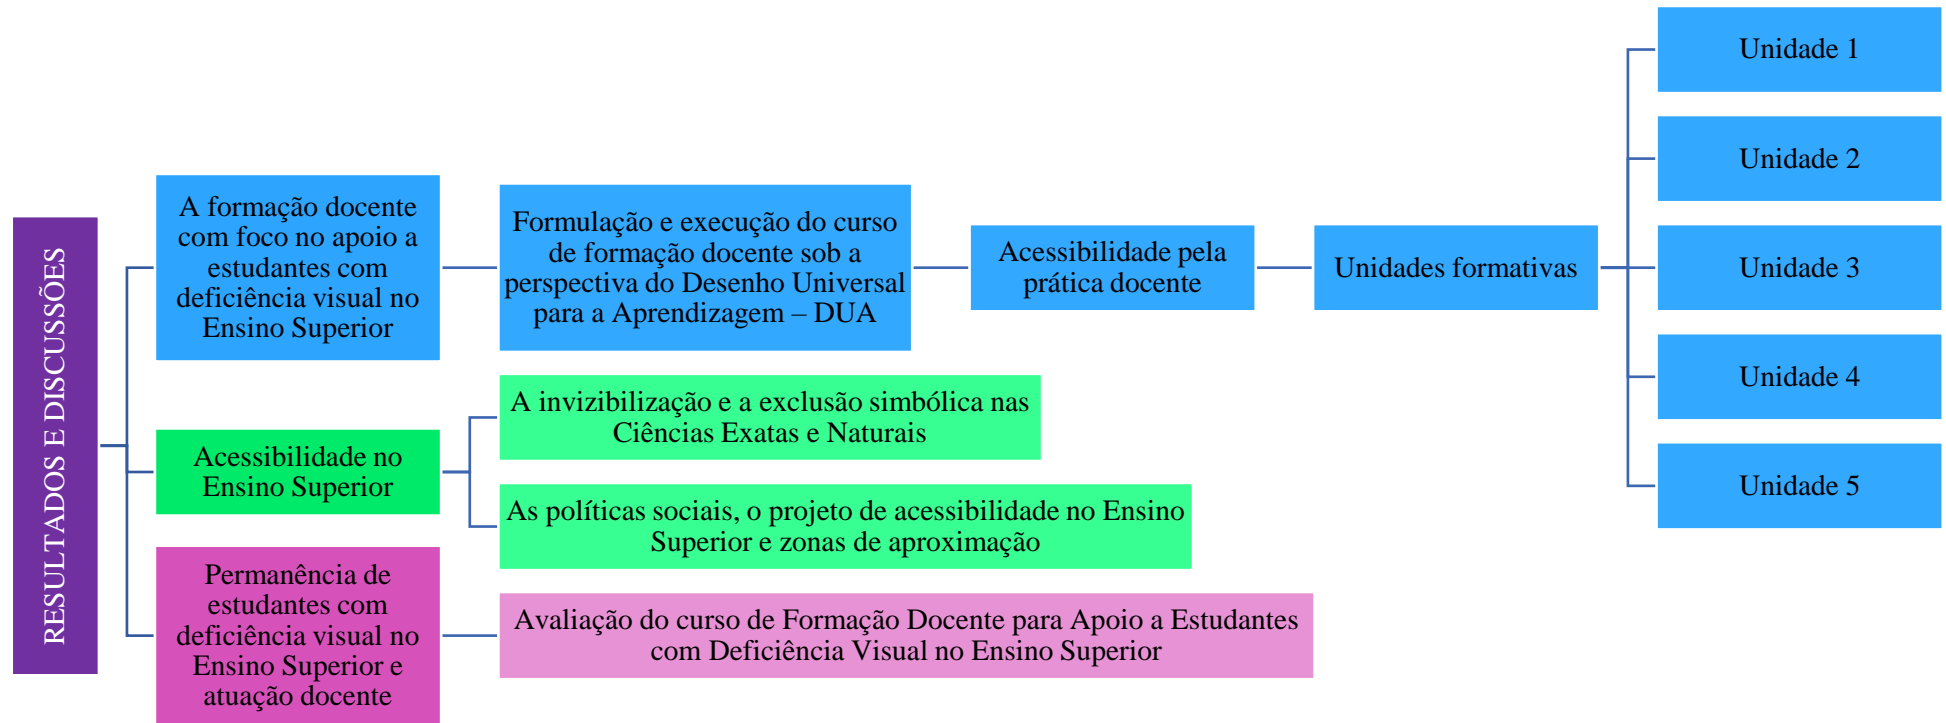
RESULTADOS E DISCUSSÕES

A formação docente com foco no apoio a estudantes com deficiência visual no Ensino Superior

Formulação e execução do curso de formação docente sob a perspectiva do Desenho Universal para a Aprendizagem – DUA

Acessibilidade pela prática docente

Unidades formativas

Unidade 1

Unidade 2

Unidade 3

Unidade 4

Unidade 5

Acessibilidade no Ensino Superior

A invizibilização e a exclusão simbólica nas Ciências Exatas e Naturais

As políticas sociais, o projeto de acessibilidade no Ensino Superior e zonas de aproximação

Permanência de estudantes com deficiência visual no Ensino Superior e atuação docente

Avaliação do curso de Formação Docente para Apoio a Estudantes com Deficiência Visual no Ensino Superior